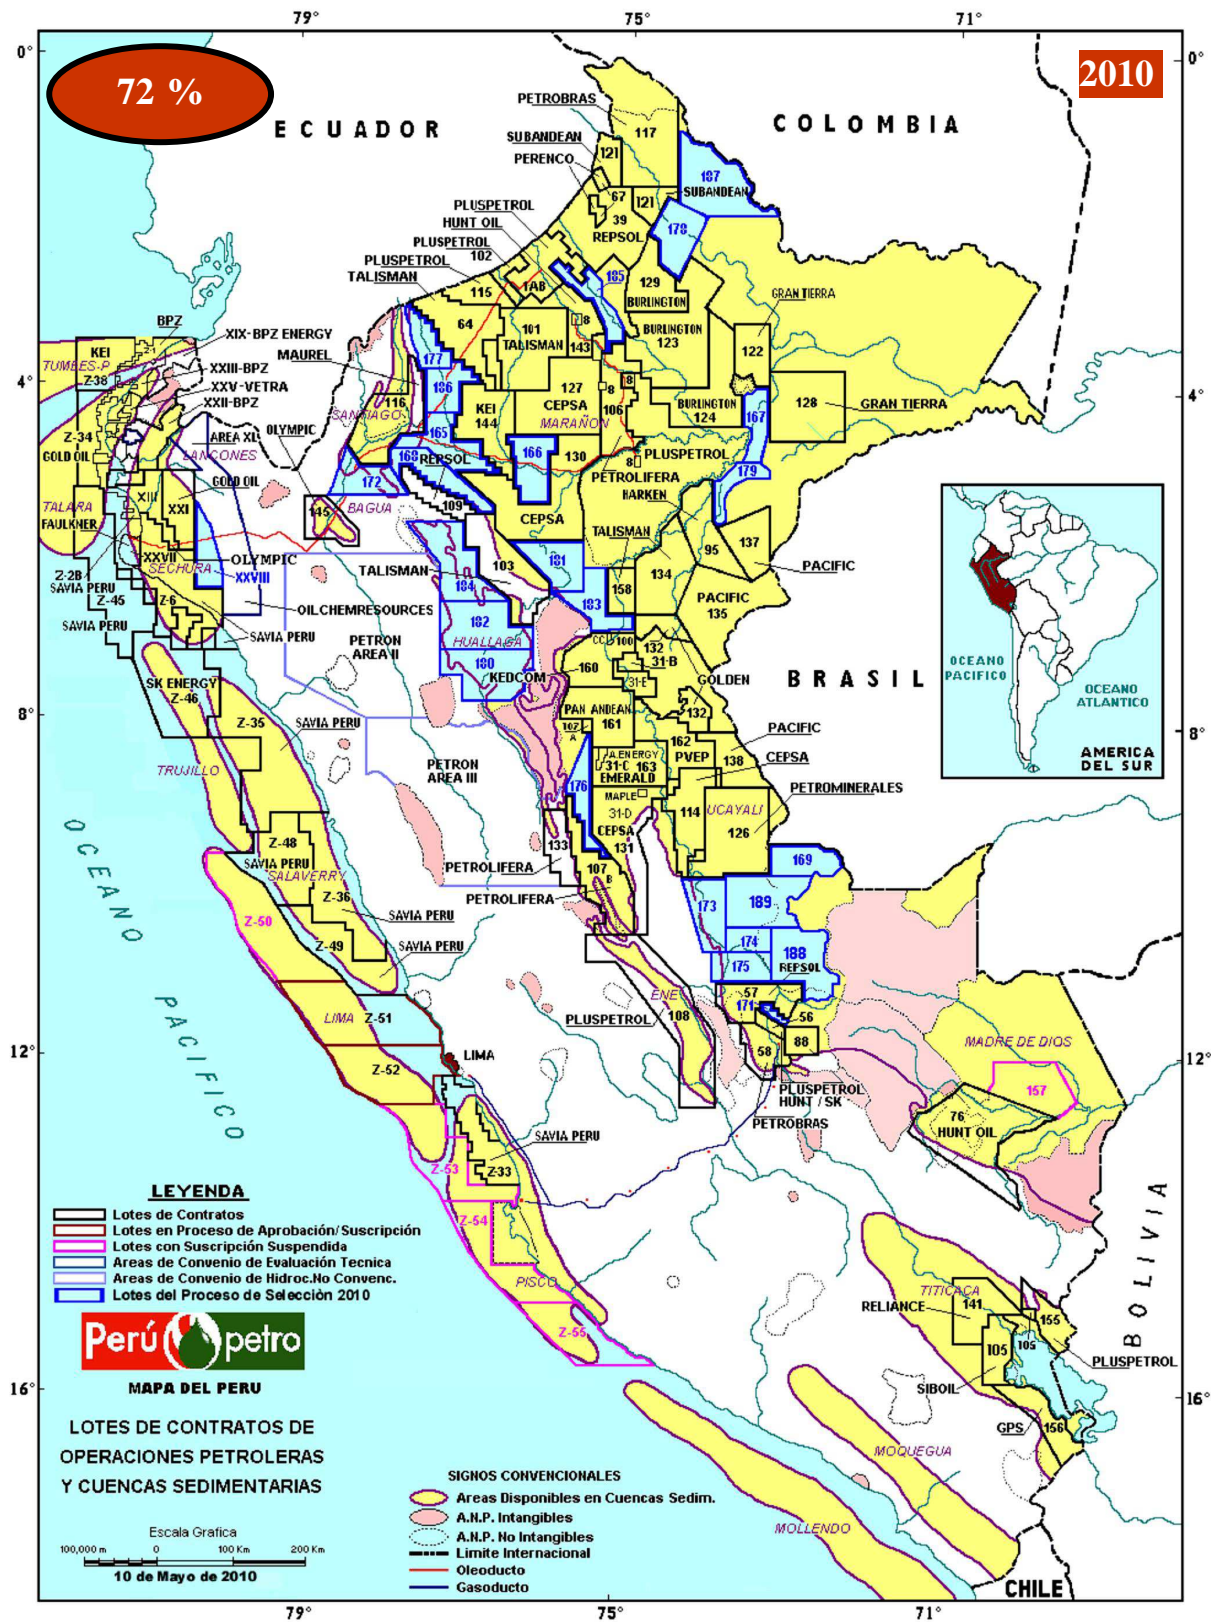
79°
75°
71°
0°
0°
72 %
2010
ECUADOR
COLOMBIA
PETROBRAS
117
SUBANDEAN
PERENCO
121
187
SUBANDEAN
67
121
39
REPSOL
178
PLUSPETROL
HUNT OIL
PLUSPETROL
102
PLUSPETROL
TALISMAN
115
1AB
185
129
BURLINGTON
GRAN TIERRA
64
101
TALISMAN
143
8
BURLINGTON
123
122
BPZ
XIX-BPZ ENERGY
KEI
TUMBES-P
Z-38
XXIII-BPZ
MAUREL
XXV-VETRA
XXII-BPZ
4°
4°
177
186
116
SANTIAGO
KEI
144
127
CEPSA
MARAÑON
106
8
BURLINGTON
124
167
128
GRAN TIERRA
Z-34
GOLD OIL
AREA XL
LANCONES
OLYMPIC
165
166
130
8
PLUSPETROL
168
REPSOL
179
GOLD OIL
172
PETROLIFERA
HARKEN
TALARA
FAULKNER
XIII
XXI
145
BAGUA
109
CEPSA
TALISMAN
137
95
XXVII
OLYMPIC
SECHURA
XXVIII
Z-2B
SAVIA PERU
Z-45
Z-6
TALISMAN
184
103
181
134
PACIFIC
OIL CHEM RESOURCES
183
158
PACIFIC
135
SAVIA PERU
SAVIA PERU
PETRON
AREA II
182
HUALLAGA
CC
100
132
31-B
160
31-E
GOLDEN
BRASIL
180
KEDCOM
OCEANO PACIFICO
OCEANO ATLANTICO
SK ENERGY
Z-46
PAN ANDEAN
161
132
8°
8°
Z-35
SAVIA PERU
107
A
162
PACIFIC
A.ENERGY
31-C
163
PVEP
138
CEPSA
EMERALD
TRUJILLO
PETRON
AREA III
176
MAPLE
31-D
114
UCAYALI
PETROMINERALES
AMERICA DEL SUR
126
CEPSA
131
Z-48
133
169
SAVIA PERU
SALAVERRY
PETROLIFERA
107
B
173
189
OCEANO
Z-36
PETROLIFERA
Z-50
SAVIA PERU
174
188
Z-49
SAVIA PERU
175
REFSOL
PACIFICO
ENE
57
108
171
PLUSPETROL
56
LIMA
Z-51
88
MADRE DE DIOS
58
12°
12°
LIMA
Z-52
157
PLUSPETROL
HUNT / SK
76
PETROBRAS
HUNT OIL
SAVIA PERU
Z-53
Z-33
LEYENDA
Lotes de Contratos
Lotes en Proceso de Aprobación/Suscripción
Lotes con Suscripción Suspendida
Areas de Convenio de Evaluación Tecnica
Areas de Convenio de Hidroc.No Convenc.
Lotes del Proceso de Selección 2010
Z-54
BOLIVIA
PISCO
TITICACA
RELIANCE
141
155
Z-55
105
105
PLUSPETROL
Perú petro
MAPA DEL PERU
16°
16°
SIBOIL
LOTES DE CONTRATOS DE
OPERACIONES PETROLERAS
Y CUENCAS SEDIMENTARIAS
GPS
156
MOQUEGUA
SIGNOS CONVENCIONALES
Areas Disponibles en Cuencas Sedim.
A.N.P. Intangibles
A.N.P. No Intangibles
Limite Internacional
Oleoducto
Gasoducto
MOLLENDO
Escala Grafica
100,000 m
0
100 Km
200 Km
10 de Mayo de 2010
CHILE
79°
75°
71°